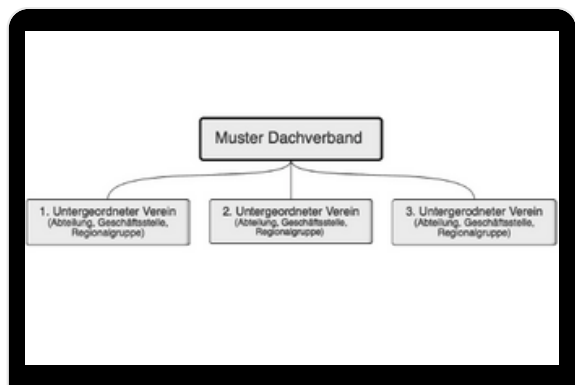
Muster Dachverband

1. Untergeordneter Verein
(Abteilung, Geschäftsstelle, Regionalgruppe)

2. Untergeordneter Verein
(Abteilung, Geschäftsstelle, Regionalgruppe)

3. Untergeordneter Verein
(Abteilung, Geschäftsstelle, Regionalgruppe)